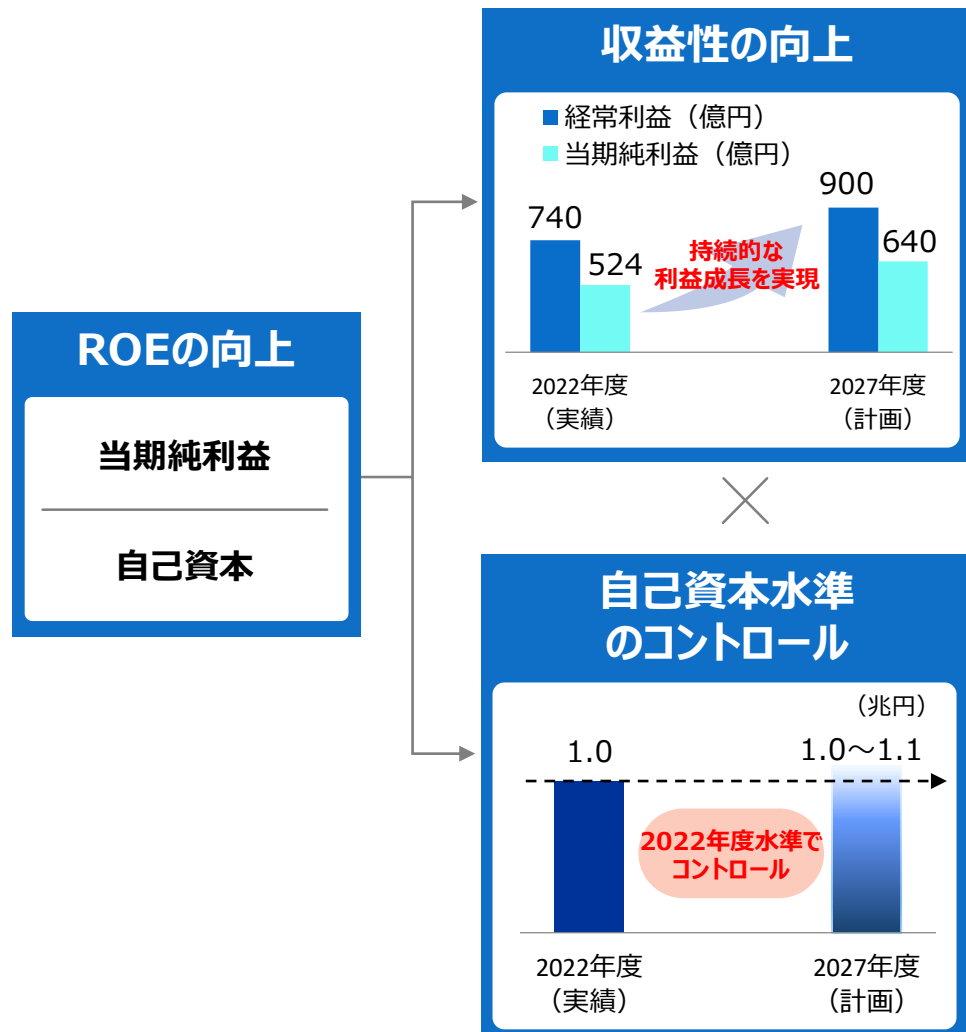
ROEの向上

当期純利益

自己資本

収益性の向上

経常利益（億円）
当期純利益（億円）

740
524
持続的な利益成長を実現
900
640

2022年度（実績）
2027年度（計画）

×

自己資本水準のコントロール

（兆円）
1.0
1.0～1.1
2022年度水準でコントロール

2022年度（実績）
2027年度（計画）